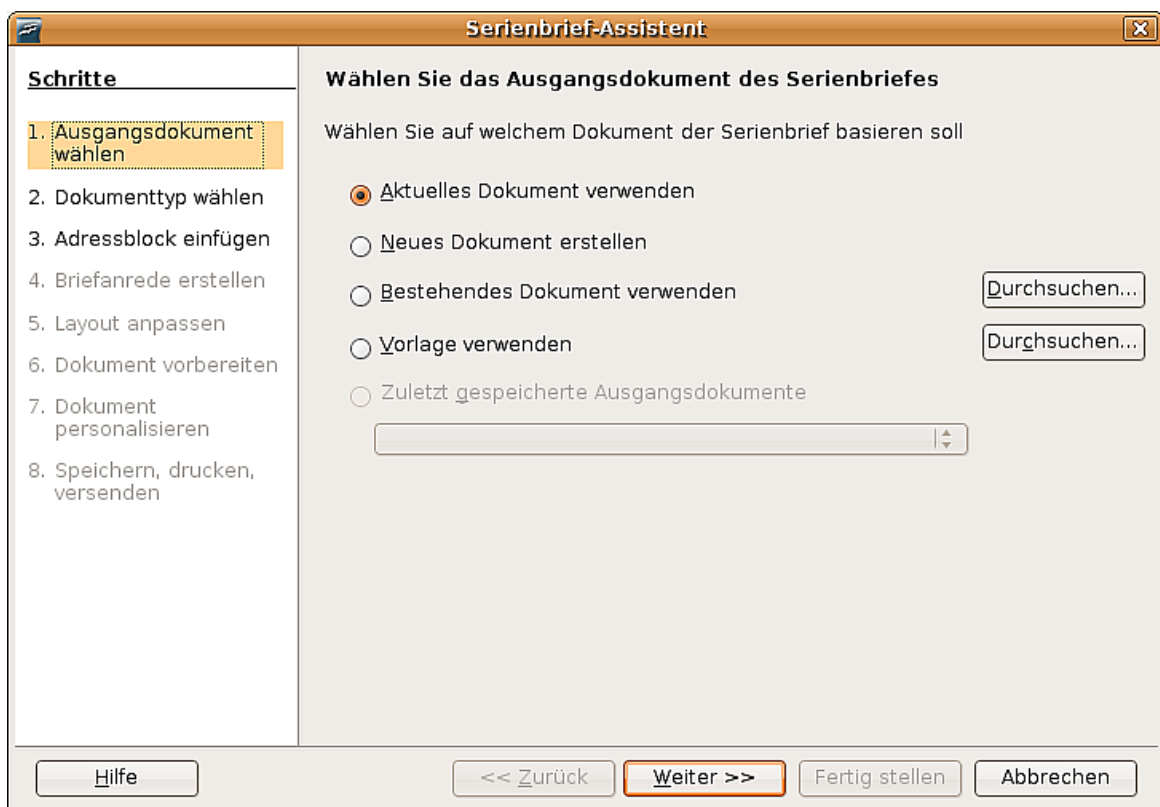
Serienbrief-Assistent

Schritte

1. Ausgangsdokument wählen

2. Dokumenttyp wählen

3. Adressblock einfügen

4. Briefanrede erstellen

5. Layout anpassen

6. Dokument vorbereiten

7. Dokument personalisieren

8. Speichern, drucken, versenden

Wählen Sie das Ausgangsdokument des Serienbriefes

Wählen Sie auf welchem Dokument der Serienbrief basieren soll

Aktuelles Dokument verwenden

Neues Dokument erstellen

Bestehendes Dokument verwenden

Durchsuchen...

Vorlage verwenden

Durchsuchen...

Zuletzt gespeicherte Ausgangsdokumente

Hilfe

<< Zurück

Weiter >>

Fertig stellen

Abbrechen